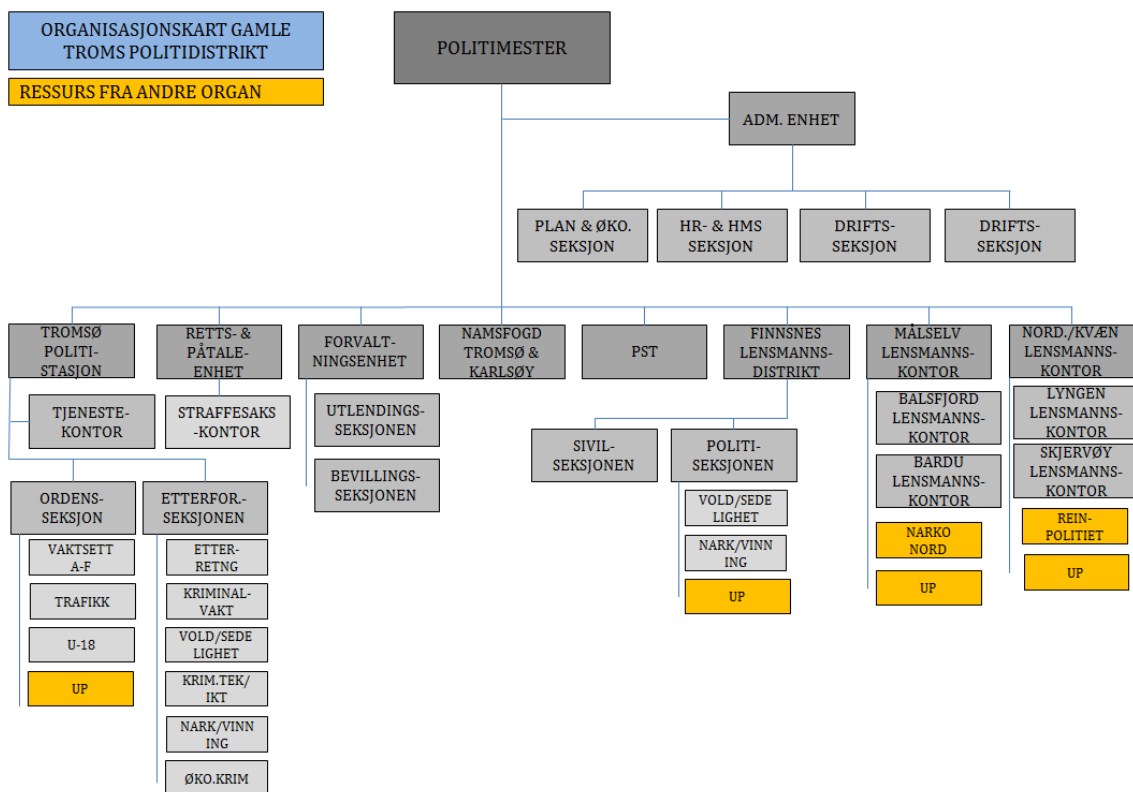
ORGANISASJONSKART GAMLE TROMS POLITIDISTRIKT

RESSURS FRA ANDRE ORGAN

POLITIMESTER

ADM. ENHET

PLAN & ØKO. SEKSJON

HR- & HMS SEKSJON

DRIFTS-SEKSJON

DRIFTS-SEKSJON

TROMSØ POLITI-STASJON

TJENESTE-KONTOR

ORDENS-SEKSJON

VAKTSETT A-F

TRAFIKK

U-18

UP

ETTERFOR.-SEKSJONEN

ETTER-RETNG

KRIMINAL-VAKT

VOLD/SEDE LIGHET

KRIM.TEK/ IKT

NARK/VINN ING

ØKO.KRIM

RETTS- & PÅTALE-ENHET

STRAFFESAKS -KONTOR

FORVALT-NINGSENHET

UTLENDINGS-SEKSJONEN

BEVILLINGS-SEKSJONEN

NAMSFOGD TROMSØ & KARLSØY

PST

FINNSNES LENSMANNS-DISTRIKT

SIVIL-SEKSJONEN

POLITI-SEKSJONEN

VOLD/SEDE LIGHET

NARK/VINN ING

UP

MÅLSELV LENSMANNS-KONTOR

BALSFJORD LENSMANNS-KONTOR

BARDU LENSMANNS-KONTOR

NARKO NORD

UP

NORD./KVÆN LENSMANNS-KONTOR

LYNGEN LENSMANNS-KONTOR

SKJERVØY LENSMANNS-KONTOR

REIN-POLITIET

UP